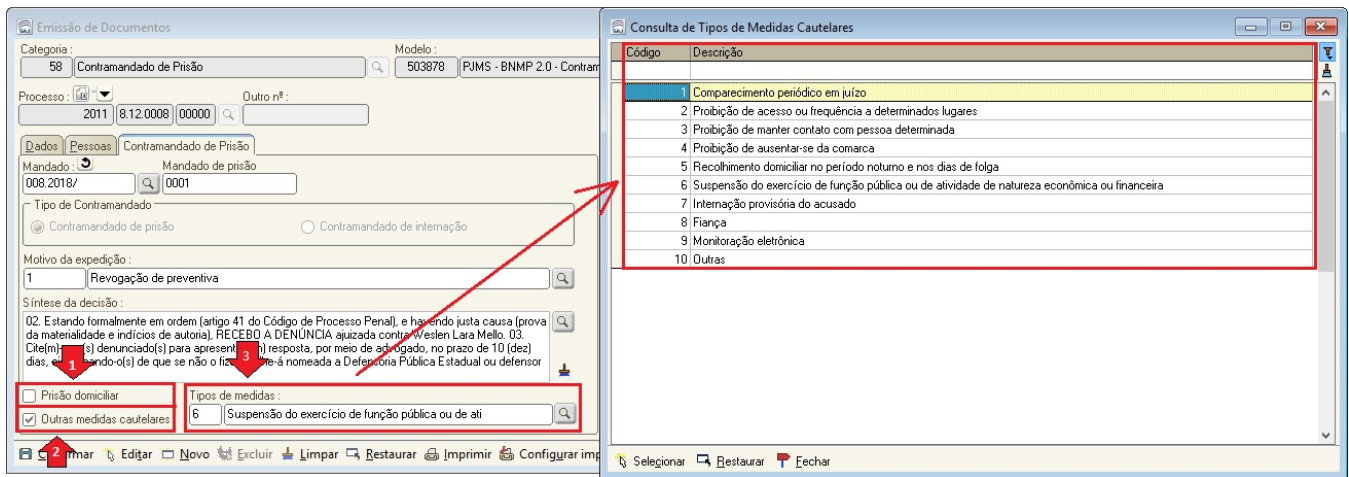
Emissão de Documentos

Categoria :
58 Contramandado de Prisão

Modelo :
503878 PJMS - BNMP 2.0 - Contram

Processo :
2011 8.12.0008 00000

Outro nº :

Dados | Pessoas | Contramandado de Prisão

Mandado :
008.2018/

Mandado de prisão
0001

Tipo de Contramandado
Contramandado de prisão
Contramandado de internação

Motivo da expedição :
1 Revogação de preventiva

Síntese da decisão :
02. Estando formalmente em ordem (artigo 41 do Código de Processo Penal), e havendo justa causa (prova da materialidade e indícios de autoria), RECEBO A DENÚNCIA ajuizada contra Weslen Lara Mello. 03. Cite(m)-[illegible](s) denunciado(s) para apresent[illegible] resposta, por meio de advogado, no prazo de 10 (dez) dias, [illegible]ando-o(s) de que se não o fiz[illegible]-á nomeada a Defensoria Pública Estadual ou defensor

1
2
3

Prisão domiciliar
Outras medidas cautelares

Tipos de medidas :
6 Suspensão do exercício de função pública ou de ati

C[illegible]rmar Editar Novo Excluir Limpar Restaurar Imprimir Configurar imp

Consulta de Tipos de Medidas Cautelares

| Código | Descrição |
|---|---|
| 1 | Comparecimento periódico em juízo |
| 2 | Proibição de acesso ou frequência a determinados lugares |
| 3 | Proibição de manter contato com pessoa determinada |
| 4 | Proibição de ausentar-se da comarca |
| 5 | Recolhimento domiciliar no período noturno e nos dias de folga |
| 6 | Suspensão do exercício de função pública ou de atividade de natureza econômica ou financeira |
| 7 | Internação provisória do acusado |
| 8 | Fiança |
| 9 | Monitoração eletrônica |
| 10 | Outras |

Selecionar Restaurar Fechar